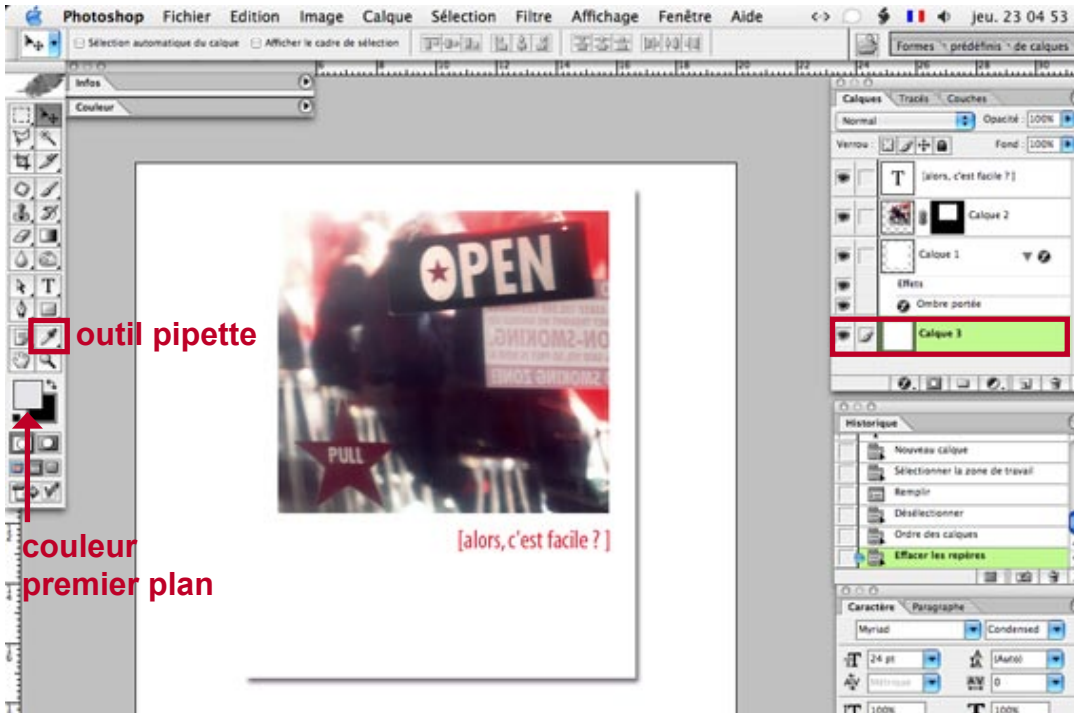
Photoshop Fichier Edition Image Calque Sélection Filtre Affichage Fenêtre Aide jeu. 23 04 53

Sélection automatique du calque Afficher le cadre de sélection

Formes prédéfinis de calques

Infos
Couleur

Calques Tracés Couches
Normal Opacité : 100%
Verrou : Fond : 100%
[alors, c'est facile ?]
Calque 2
Calque 1
Effets
Ombre portée
Calque 3

Historique
Nouveau calque
Sélectionner la zone de travail
Remplir
Désélectionner
Ordre des calques
Effacer les repères

Caractère Paragraphe
Myriad Condensed
24 pt (Auto)
Métrique 0
100% 100%

OPEN
ON-SMOKING
SMOKING ZONE
PULL

[alors, c'est facile ? ]

outil pipette

couleur premier plan